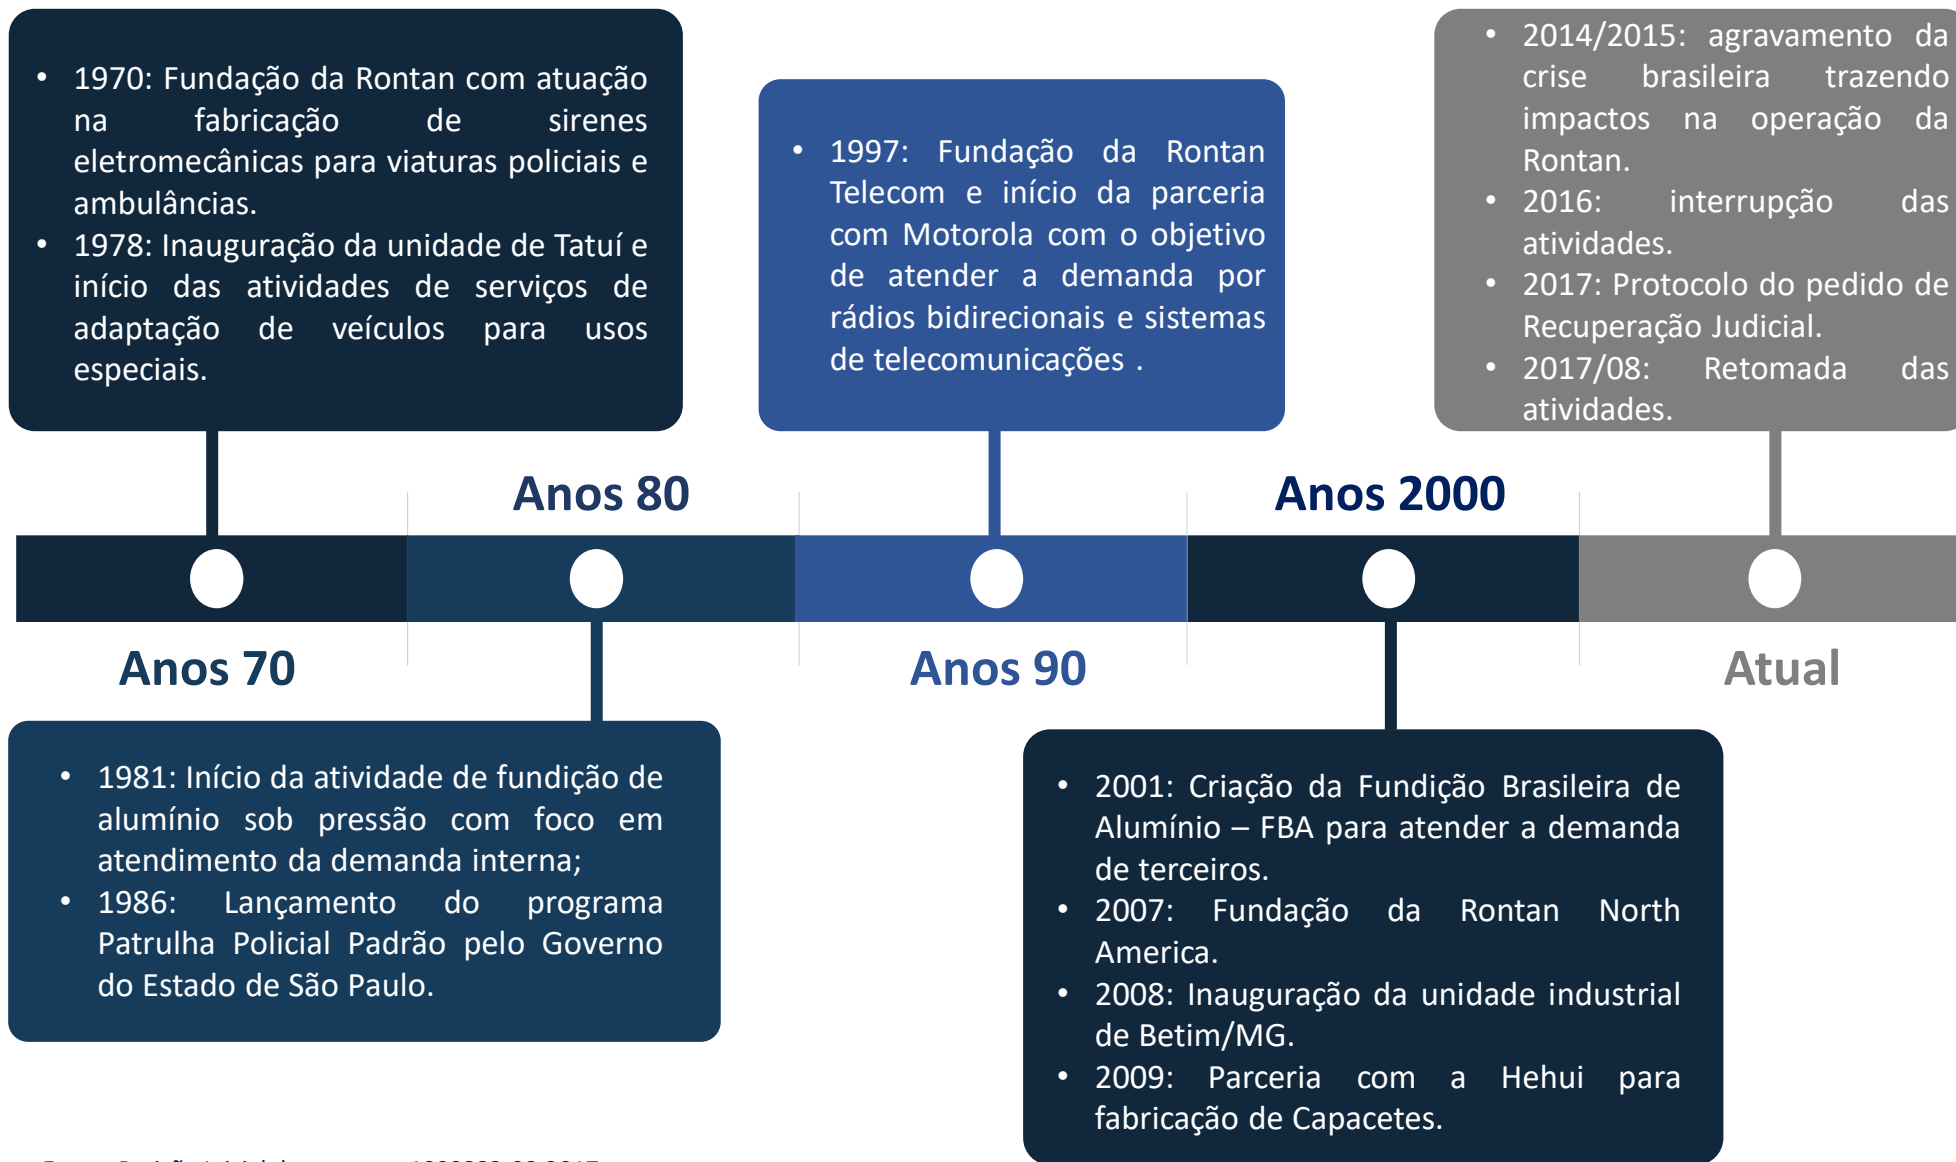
- 1970: Fundação da Rontan com atuação na fabricação de sirenes eletromecânicas para viaturas policiais e ambulâncias.
- 1978: Inauguração da unidade de Tatuí e início das atividades de serviços de adaptação de veículos para usos especiais.

- 1997: Fundação da Rontan Telecom e início da parceria com Motorola com o objetivo de atender a demanda por rádios bidirecionais e sistemas de telecomunicações .

- 2014/2015: agravamento da crise brasileira trazendo impactos na operação da Rontan.
- 2016: interrupção das atividades.
- 2017: Protocolo do pedido de Recuperação Judicial.
- 2017/08: Retomada das atividades.

Anos 80

Anos 2000

Anos 70

Anos 90

Atual

- 1981: Início da atividade de fundição de alumínio sob pressão com foco em atendimento da demanda interna;
- 1986: Lançamento do programa Patrulha Policial Padrão pelo Governo do Estado de São Paulo.

- 2001: Criação da Fundição Brasileira de Alumínio – FBA para atender a demanda de terceiros.
- 2007: Fundação da Rontan North America.
- 2008: Inauguração da unidade industrial de Betim/MG.
- 2009: Parceria com a Hehui para fabricação de Capacetes.

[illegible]